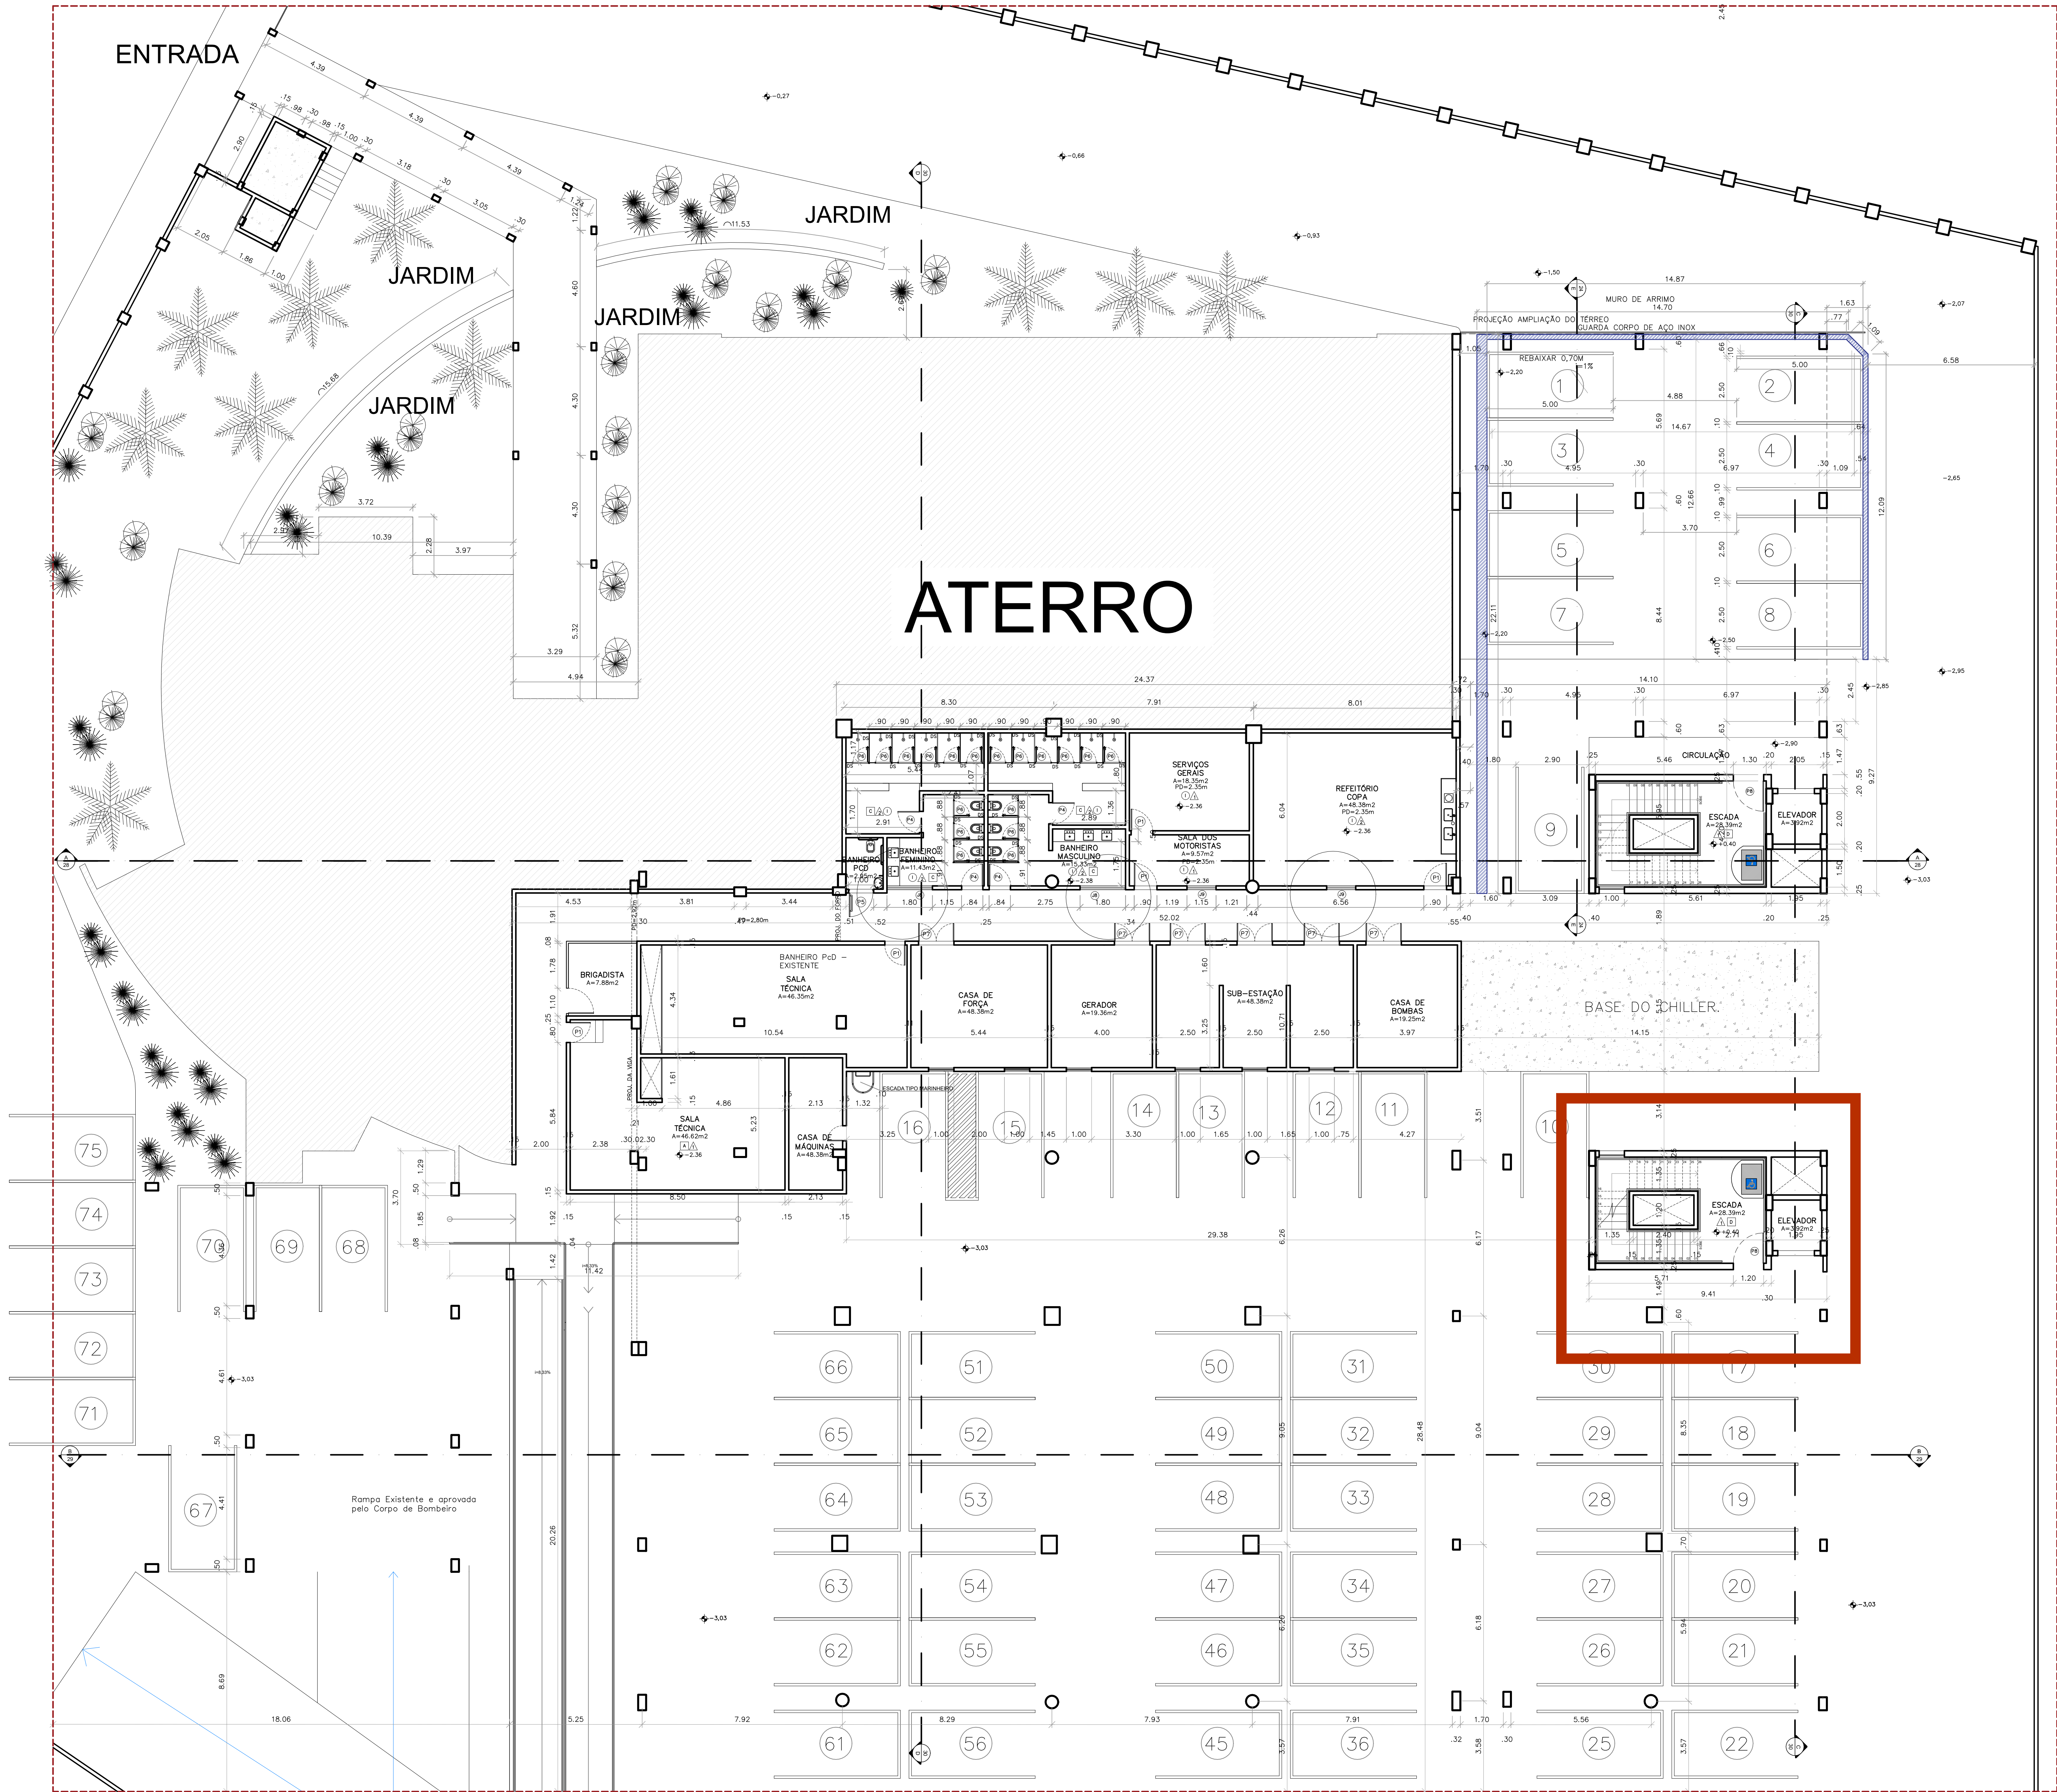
ENTRADA

JARDIM

JARDIM

JARDIM

JARDIM

ATERRO

MURO DE ARRIMO
PROJEÇÃO AMPLIAÇÃO DO TÉRREO
GUARDA CORPO DE AÇO INOX
REBAIXAR 0,70M

1 2 3 4 5 6 7 8 9 10 11 12 13 14 15 16

SERVIÇOS GERAIS
A=18.35m2
PD=2.35m

REFEITÓRIO COPA
A=48.38m2
PD=2.35m

SALA DOS MOTORISTAS
A=9.57m2
PD=2.35m

BANHEIRO MASCULINO

BANHEIRO FEMININO
A=11.43m2

BANHEIRO PCD

CIRCULAÇÃO

ESCADA
A=28.39m2

ELEVADOR

BRIGADISTA
A=7.88m2

BANHEIRO PcD – EXISTENTE

SALA TÉCNICA
A=46.35m2

CASA DE FORÇA
A=48.38m2

GERADOR
A=19.36m2

SUB-ESTAÇÃO
A=48.38m2

CASA DE BOMBAS
A=19.25m2

BASE DO CHILLER

SALA TÉCNICA
A=46.62m2

CASA DE MÁQUINAS
A=48.38m2

ESCADA TIPO MARINHEIRO

ESCADA
A=28.39m2

ELEVADOR

Rampa Existente e aprovada pelo Corpo de Bombeiro

75 74 73 72 71 70 69 68 67
66 65 64 63 62 61
51 52 53 54 55 56
50 49 48 47 46 45
31 32 33 34 35 36
30 29 28 27 26 25
17 18 19 20 21 22

24.37
8.30
7.91
8.01
14.87
14.70
14.10
52.02
29.38
18.06
7.92
8.29
7.93
7.91
5.56
-3,03